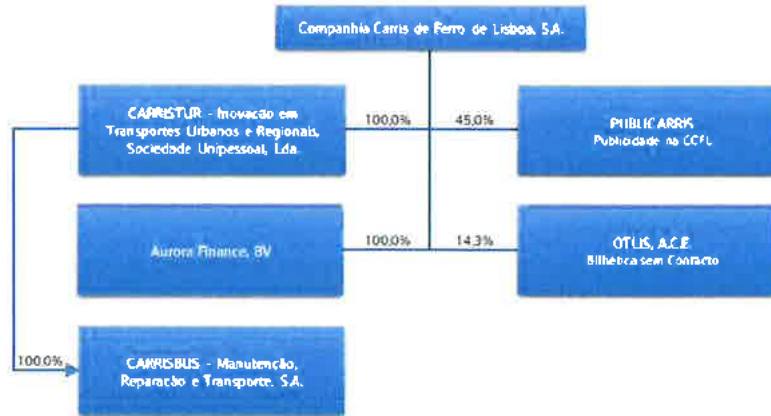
Companhia Carris de Ferro de Lisboa, S.A.

CARRISTUR - Inovacão em Transportes Urbanos e Regionais, Sociedade Unipessoal, Lda.

100,0%

45,0%

PUBLICARRIS
Publicidade na CCFL

Aurora Finance, BV

100,0%

14,3%

OTLIS, A.C.E.
Bilhética sem Contacto

100,0%

CARRISBUS - Manutenção, Reparação e Transporte, S.A.